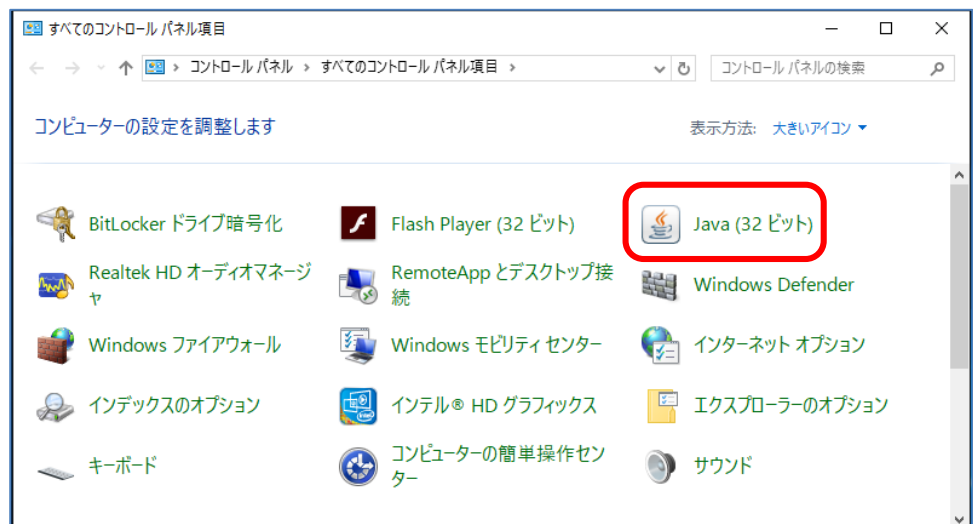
すべてのコントロール パネル項目

› コントロール パネル › すべてのコントロール パネル項目 ›

コントロール パネルの検索

コンピューターの設定を調整します

表示方法: 大きいアイコン ▾

BitLocker ドライブ暗号化

Flash Player (32 ビット)

Java (32 ビット)

Realtek HD オーディオマネージャ

RemoteApp とデスクトップ接続

Windows Defender

Windows ファイアウォール

Windows モビリティ センター

インターネット オプション

インデックスのオプション

インテル® HD グラフィックス

エクスプローラーのオプション

キーボード

コンピューターの簡単操作センター

サウンド